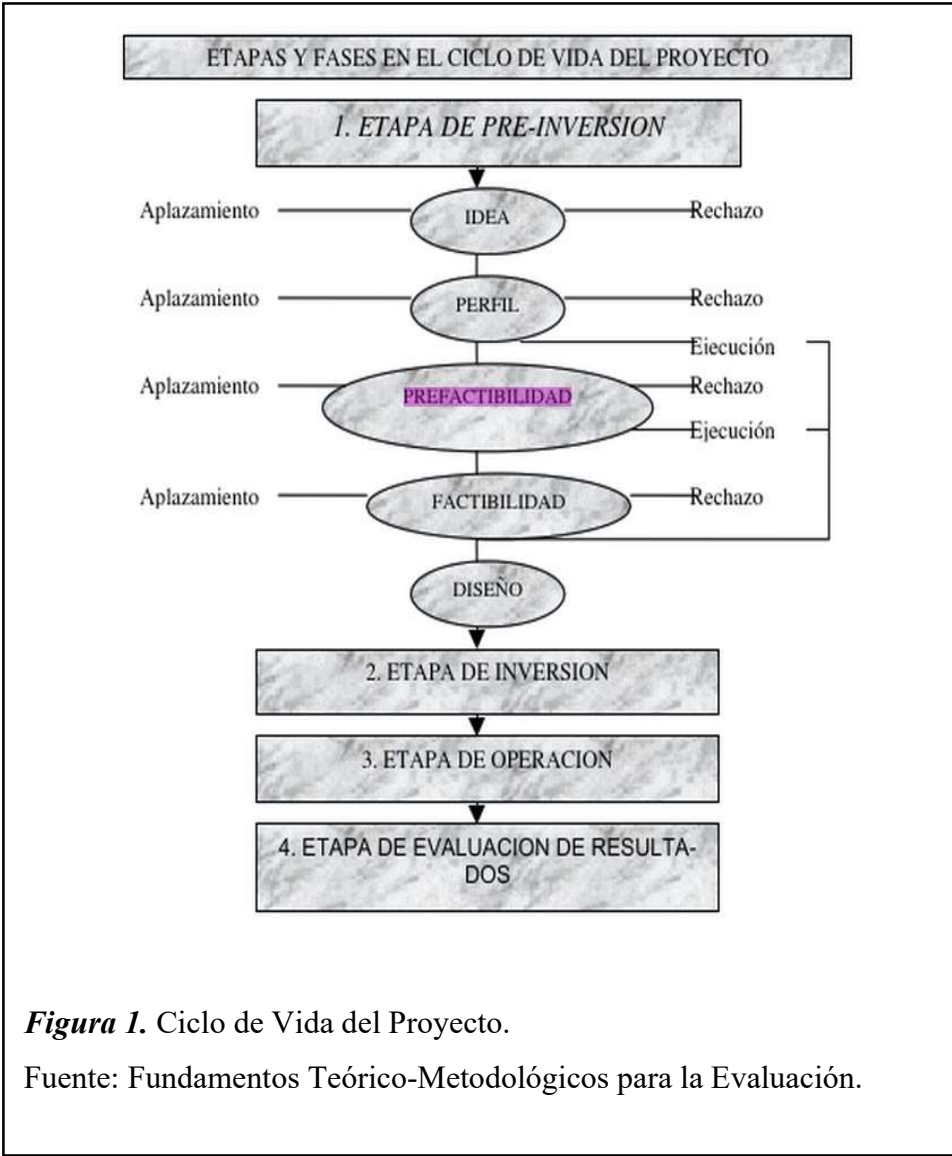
ETAPAS Y FASES EN EL CICLO DE VIDA DEL PROYECTO

1. ETAPA DE PRE-INVERSION

Aplazamiento IDEA Rechazo

Aplazamiento PERFIL Rechazo

Ejecución

Aplazamiento PREFACTIBILIDAD Rechazo

Ejecución

Aplazamiento FACTIBILIDAD Rechazo

DISEÑO

2. ETAPA DE INVERSION

3. ETAPA DE OPERACION

4. ETAPA DE EVALUACION DE RESULTADOS

*Figura 1.* Ciclo de Vida del Proyecto.

Fuente: Fundamentos Teórico-Metodológicos para la Evaluación.